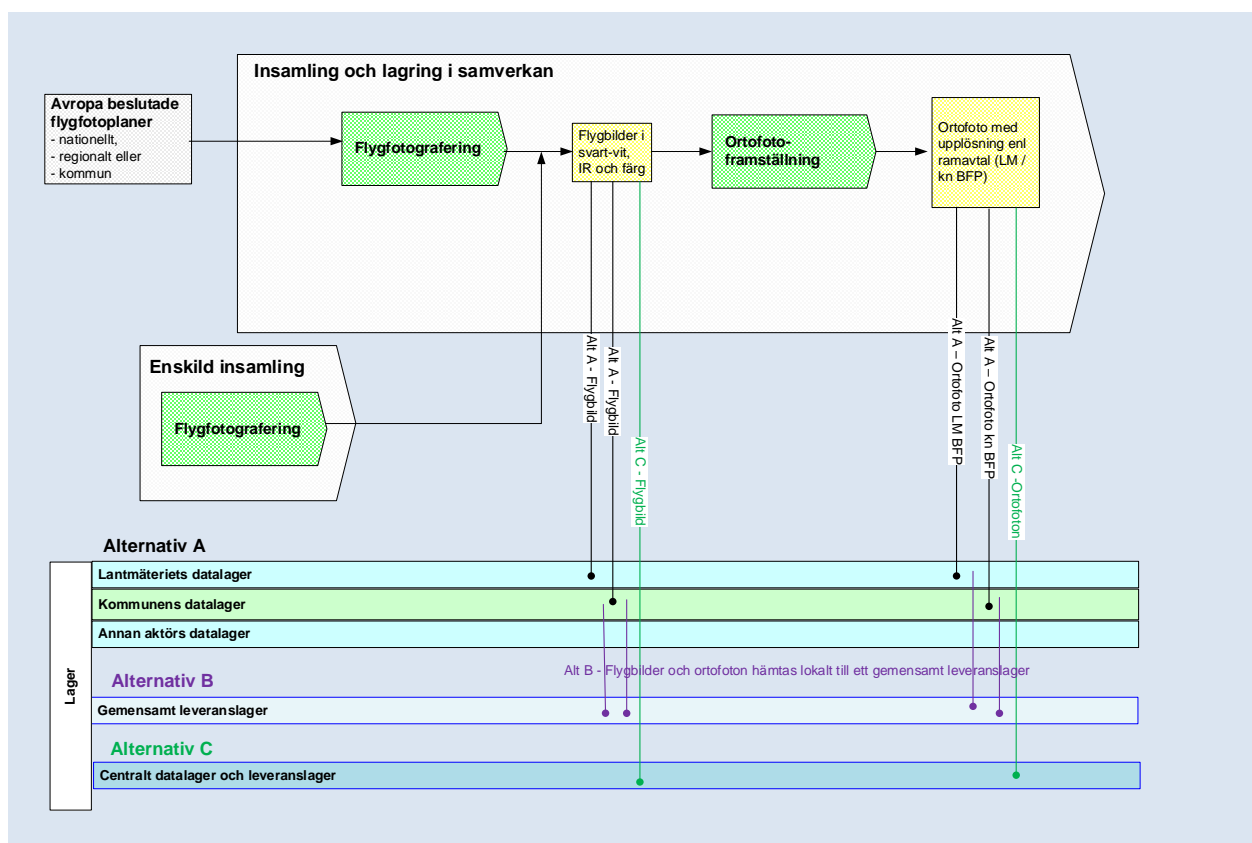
Insamling och lagring i samverkan

Avropa beslutade flygfotoplaner
- nationellt,
- regionalt eller
- kommun

Flygfotografering

Flygbilder i svart-vit, IR och färg

Ortofoto-framställning

Ortofoto med upplösning enl ramavtal (LM / kn BFP)

Enskild insamling

Flygfotografering

Alt A - Flygbild

Alt A - Flygbild

Alt C - Flygbild

Alt A – Ortofoto LM BFP

Alt A – Ortofoto kn BFP

Alt C -Ortofoton

Alternativ A

Lantmäteriets datalager

Kommunens datalager

Annan aktörs datalager

Alt B - Flygbilder och ortofoton hämtas lokalt till ett gemensamt leveranslager

Lager

Alternativ B

Gemensamt leveranslager

Alternativ C

Centralt datalager och leveranslager